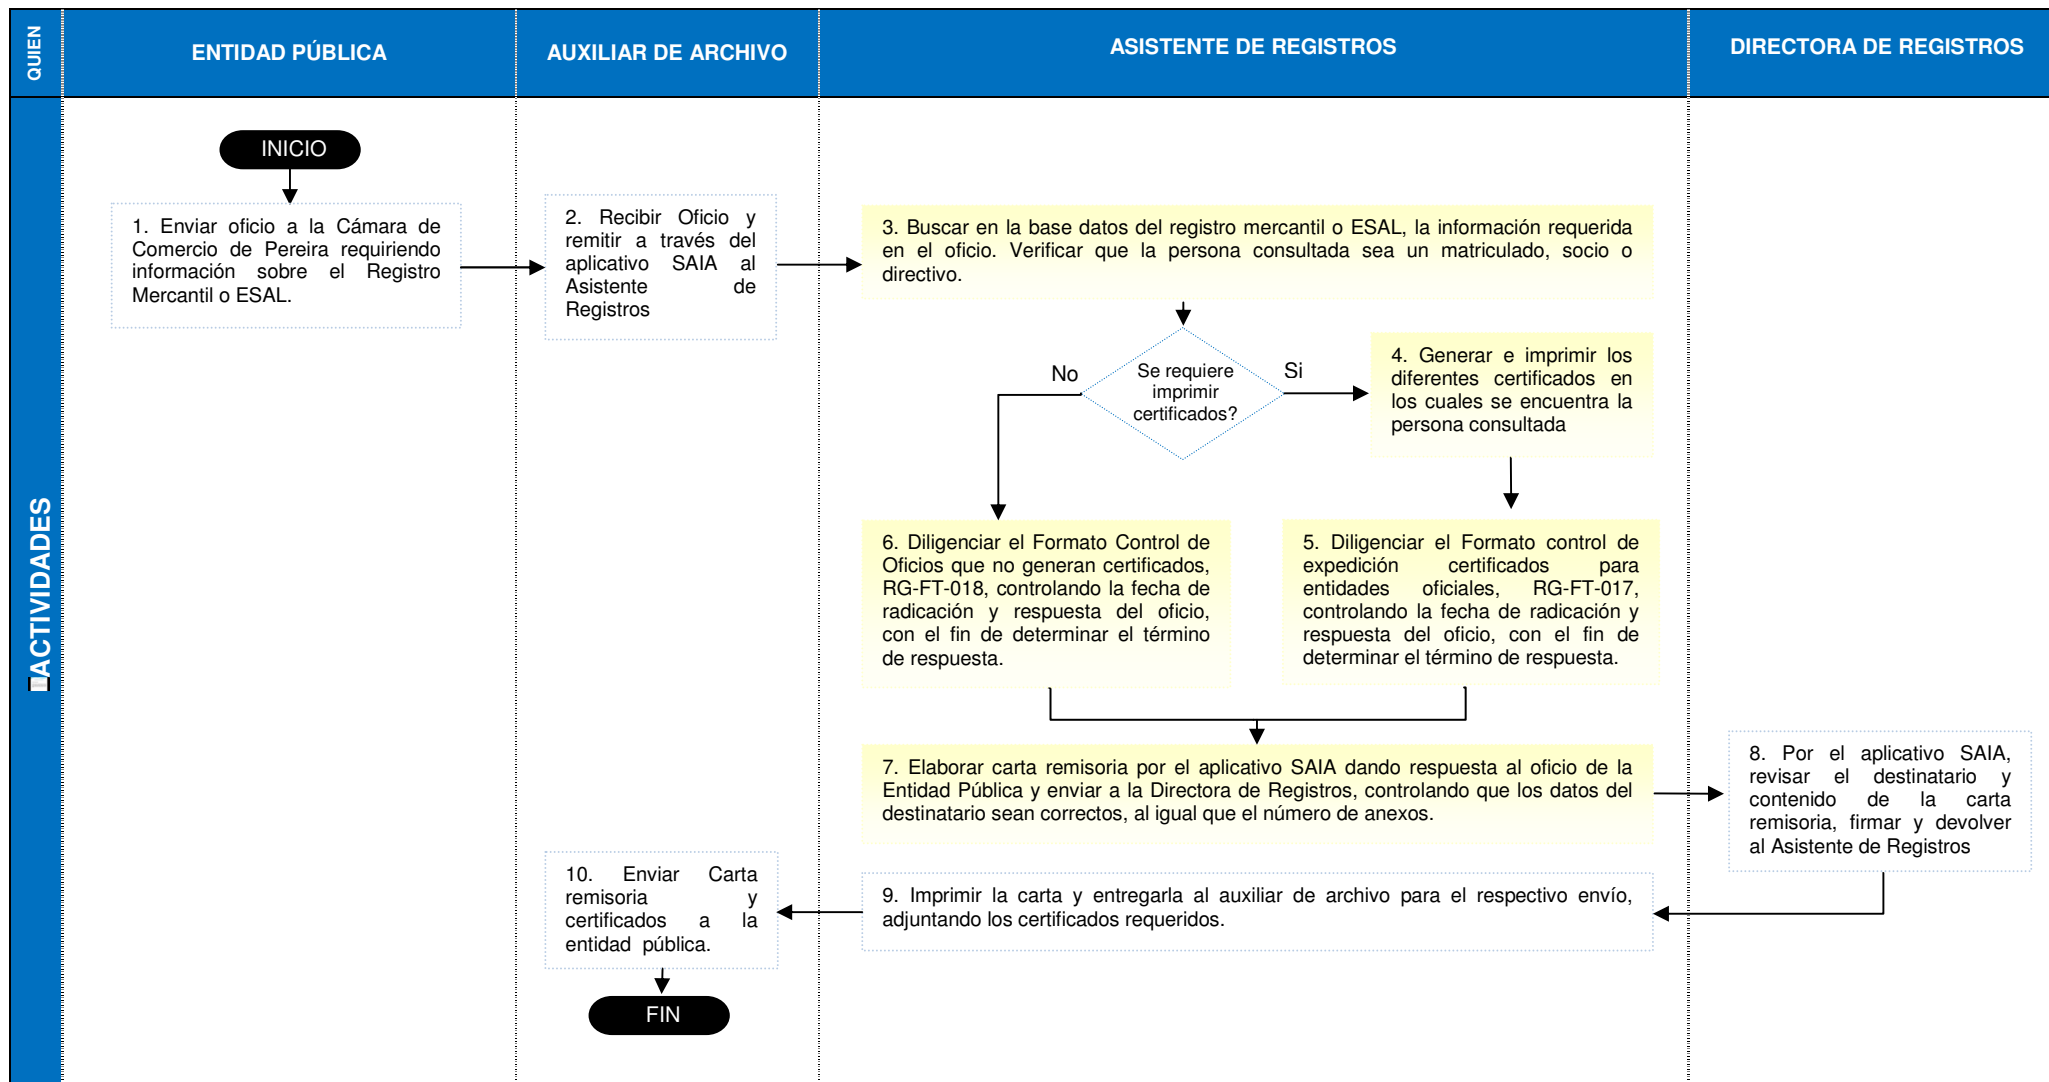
QUIEN

ENTIDAD PÚBLICA

AUXILIAR DE ARCHIVO

ASISTENTE DE REGISTROS

DIRECTORA DE REGISTROS

ACTIVIDADES

INICIO

1. Enviar oficio a la Cámara de Comercio de Pereira requiriendo información sobre el Registro Mercantil o ESAL.

2. Recibir Oficio y remitir a través del aplicativo SAIA al Asistente de Registros

3. Buscar en la base datos del registro mercantil o ESAL, la información requerida en el oficio. Verificar que la persona consultada sea un matriculado, socio o directivo.

Se requiere imprimir certificados?

No

Si

4. Generar e imprimir los diferentes certificados en los cuales se encuentra la persona consultada

6. Diligenciar el Formato Control de Oficios que no generan certificados, RG-FT-018, controlando la fecha de radicación y respuesta del oficio, con el fin de determinar el término de respuesta.

5. Diligenciar el Formato control de expedición certificados para entidades oficiales, RG-FT-017, controlando la fecha de radicación y respuesta del oficio, con el fin de determinar el término de respuesta.

7. Elaborar carta remisoria por el aplicativo SAIA dando respuesta al oficio de la Entidad Pública y enviar a la Directora de Registros, controlando que los datos del destinatario sean correctos, al igual que el número de anexos.

8. Por el aplicativo SAIA, revisar el destinatario y contenido de la carta remisoria, firmar y devolver al Asistente de Registros

10. Enviar Carta remisoria y certificados a la entidad pública.

9. Imprimir la carta y entregarla al auxiliar de archivo para el respectivo envío, adjuntando los certificados requeridos.

FIN